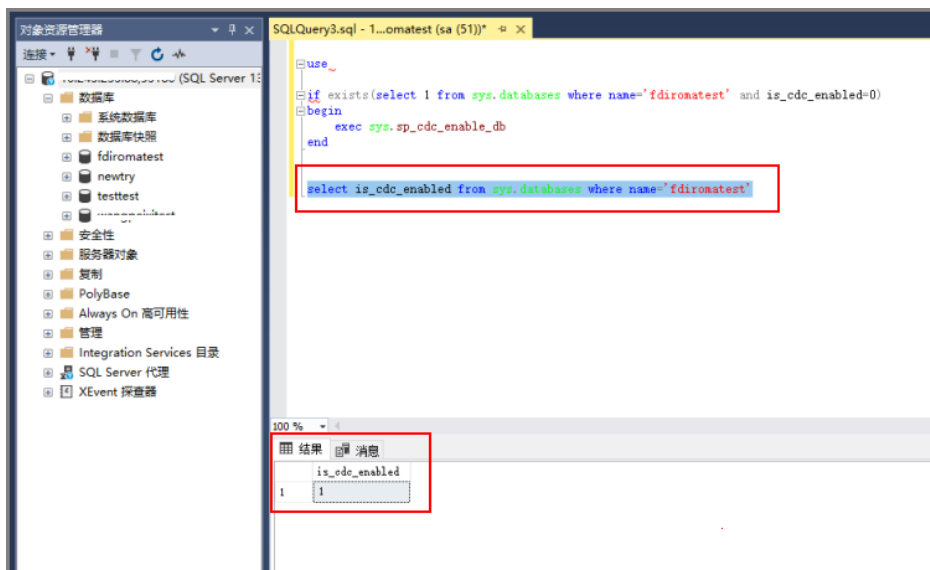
对象资源管理器

连接

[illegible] (SQL Server 13

数据库

系统数据库

数据库快照

fdiromatest

newtry

testtest

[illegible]

安全性

服务器对象

复制

PolyBase

Always On 高可用性

管理

Integration Services 目录

SQL Server 代理

XEvent 探查器

SQLQuery3.sql - 1...omatest (sa (51))*

use

if exists(select 1 from sys.databases where name='fdiromatest' and is_cdc_enabled=0)
begin
exec sys.sp_cdc_enable_db
end

select is_cdc_enabled from sys.databases where name='fdiromatest'

100 %

结果 消息

| | is_cdc_enabled |
|---|---|
| 1 | 1 |